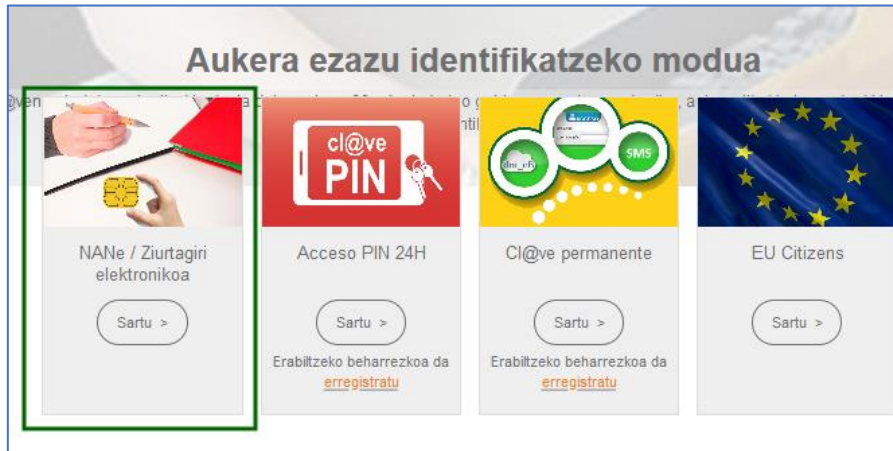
Aukera ezazu identifikatzeko modua

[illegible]

NANe / Ziurtagiri elektronikoa

Sartu >

cl@ve PIN

Acceso PIN 24H

Sartu >

Erabiltzeko beharrezkoa da erregistratu

dni_e
SMS

Cl@ve permanente

Sartu >

Erabiltzeko beharrezkoa da erregistratu

EU Citizens

Sartu >